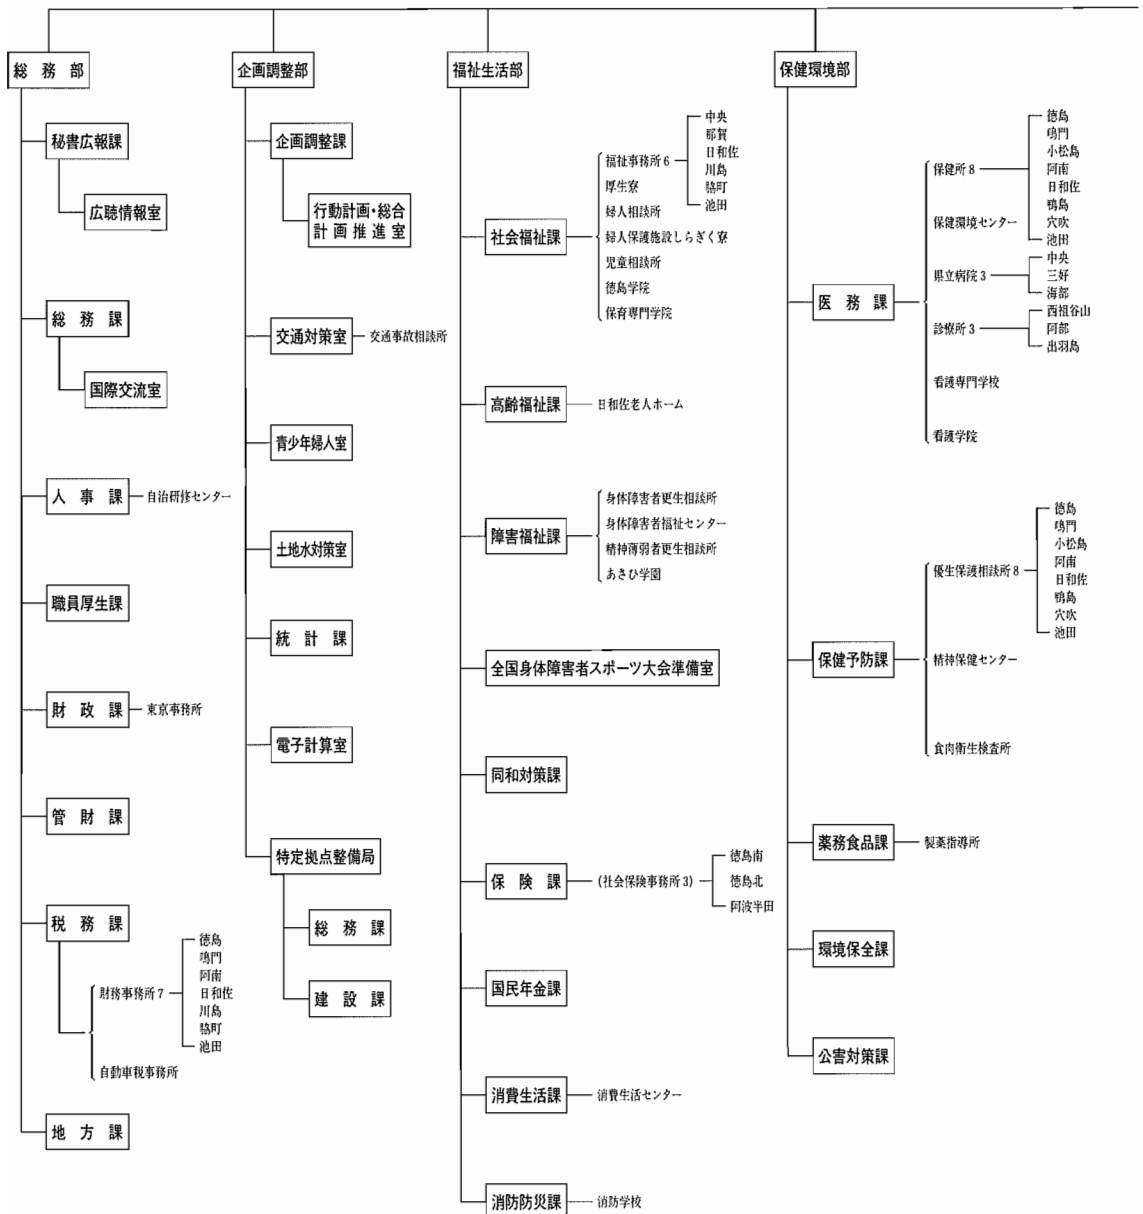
総 務 部

秘書広報課

広聴情報室

総 務 課

国際交流室

人 事 課 自治研修センター

職員厚生課

財 政 課 東京事務所

管 財 課

税 務 課

財務事務所 7 徳島 鳴門 阿南 日和佐 川島 脇町 池田

自動車税事務所

地 方 課

企画調整部

企画調整課

行動計画・総合計画推進室

交通対策室 交通事故相談所

青少年婦人室

土地水対策室

統 計 課

電子計算室

特定拠点整備局

総 務 課

建 設 課

福祉生活部

社会福祉課

福祉事務所 6 中央 那賀 日和佐 川島 脇町 池田

厚生寮

婦人相談所

婦人保護施設しらさぎ寮

児童相談所

徳島学院

保育専門学院

高齢福祉課 日和佐老人ホーム

障害福祉課

身体障害者更生相談所

身体障害者福祉センター

精神薄弱者更生相談所

あさひ学園

全国身体障害者スポーツ大会準備室

同和対策課

保 険 課 (社会保険事務所 3) 徳島南 徳島北 阿波半田

国民年金課

消費生活課 消費生活センター

消防防災課 消防学校

保健環境部

医 務 課

保健所 8 徳島 鳴門 小松島 阿南 日和佐 鴨島 穴吹 池田

保健環境センター

県立病院 3 中央 三好 海部

診療所 3 西祖谷山 阿部 出羽島

看護専門学校

看護学院

保健予防課

優生保護相談所 8 徳島 鳴門 小松島 阿南 日和佐 鴨島 穴吹 池田

精神保健センター

食肉衛生検査所

薬務食品課 製薬指導所

環境保全課

公害対策課